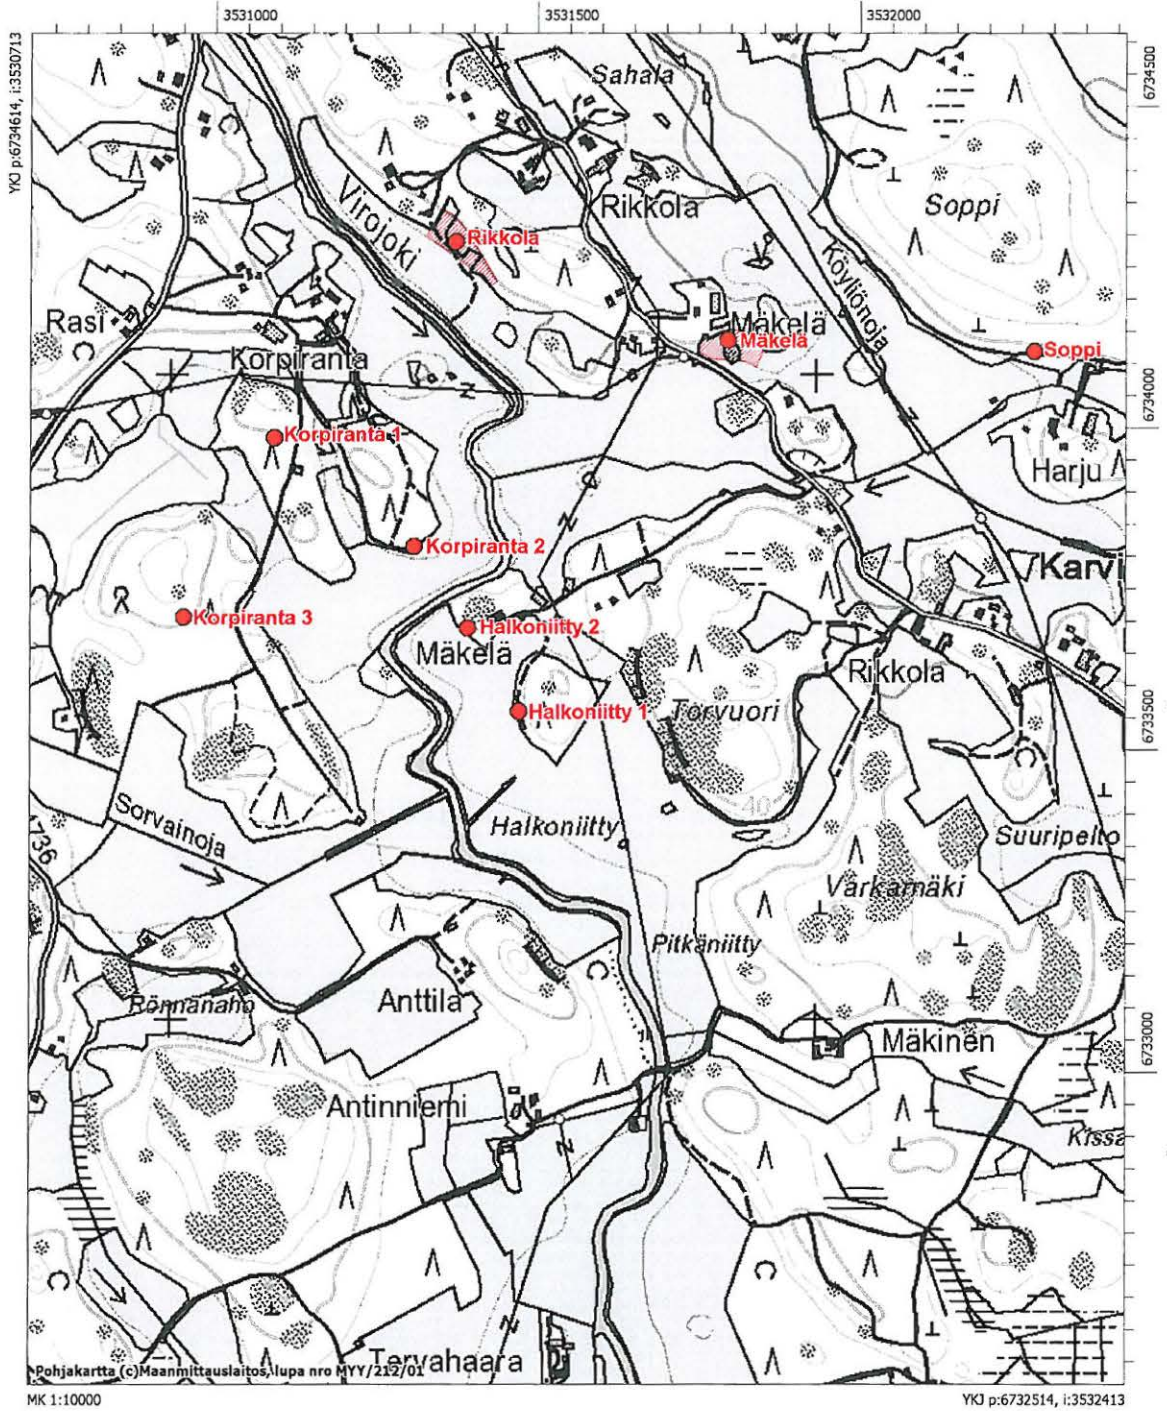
3531000
3531500
3532000
YKJ p:6734614, i:3530713
6734500
6734000
6733500
6733000
Sahala
Rikkola
Soppi
Virojoki
Rikkola
Köyliönoja
Rasi
Mäkelä
Mäkelä
Soppi
Korpiranta
Korpiranta 1
Harju
Korpiranta 2
Karvi
Korpiranta 3
Halkoniitty 2
Mäkelä
Rikkola
Halkoniitty 1
Torvuori
Sorvainoja
Halkoniitty
40
Suuripelto
736
Värkamäki
Pitkäniitty
Rönnanaho
Anttila
Mäkinen
Antinniemi
Kissa
Pohjakartta (c)Maanmittauslaitos, lupa nro MYY/212/01
Tervahaara
MK 1:10000
YKJ p:6732514, i:3532413